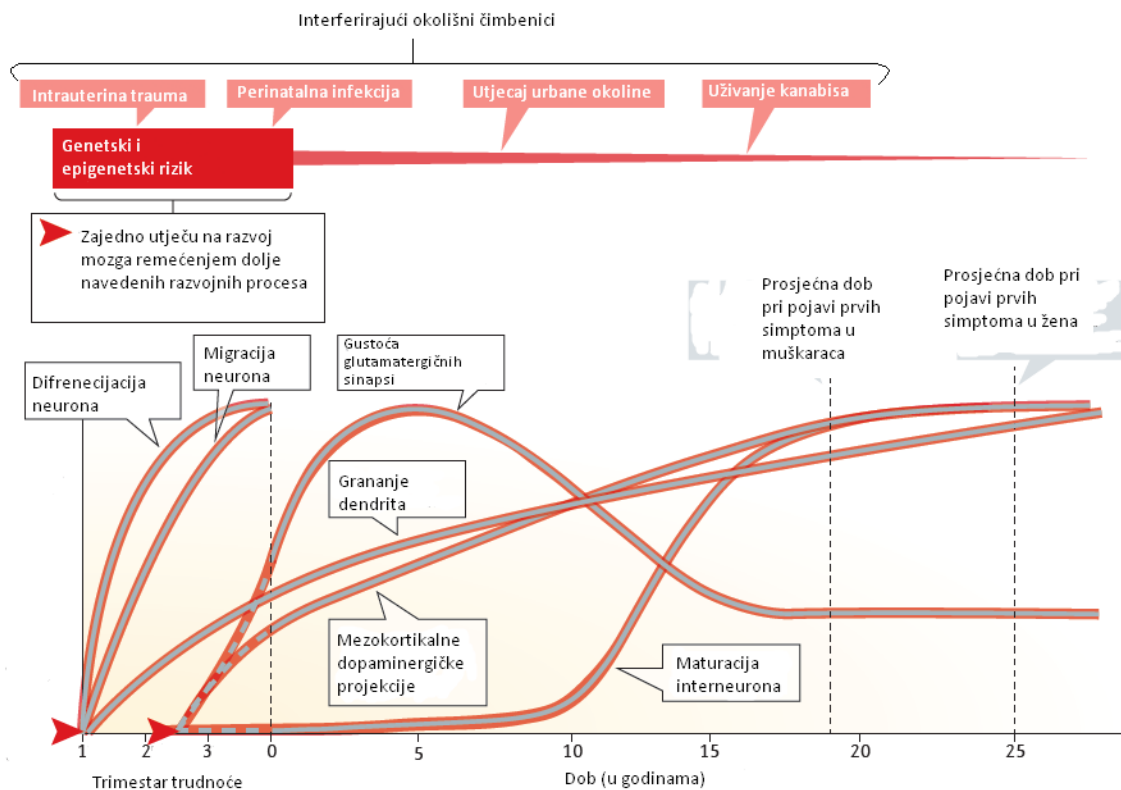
Interferirajući okolišni čimbenici

Intrauterina trauma

Perinatalna infekcija

Utjecaj urbane okoline

Uživanje kanabisa

Genetski i epigenetski rizik

Zajedno utječu na razvoj mozga remećenjem dolje navedenih razvojnih procesa

Prosječna dob pri pojavi prvih simptoma u muškaraca

Prosječna dob pri pojavi prvih simptoma u žena

Migracija neurona

Gustoća glutamatergičnih sinapsi

Difrenecijacija neurona

Grananje dendrita

Mezokortikalne dopaminergičke projekcije

Maturacija interneurona

1 2 3 0 5 10 15 20 25

Trimestar trudnoće

Dob (u godinama)